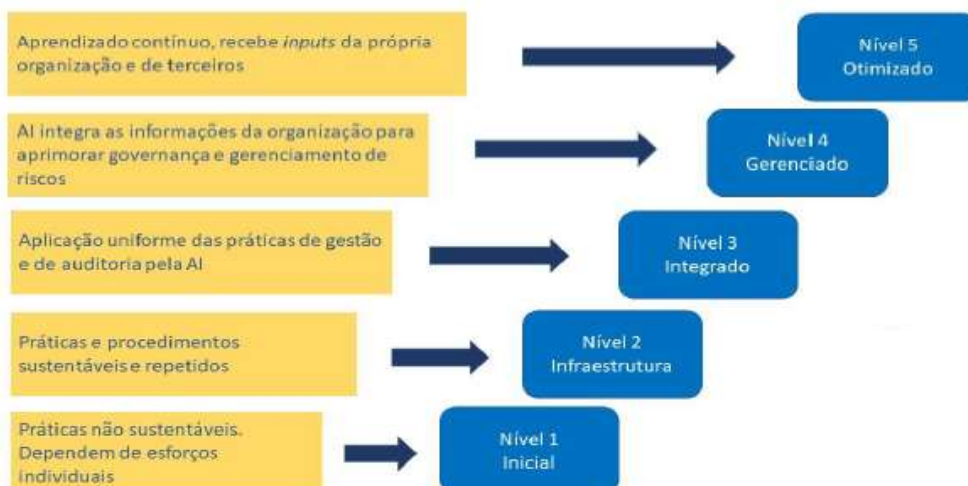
Aprendizado contínuo, recebe *inputs* da própria organização e de terceiros

Nível 5
Otimizado

AI integra as informações da organização para aprimorar governança e gerenciamento de riscos

Nível 4
Gerenciado

Aplicação uniforme das práticas de gestão e de auditoria pela AI

Nível 3
Integrado

Práticas e procedimentos sustentáveis e repetidos

Nível 2
Infraestrutura

Práticas não sustentáveis. Dependem de esforços individuais

Nível 1
Inicial